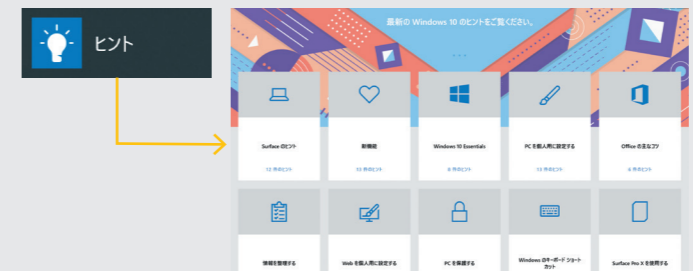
ヒント

最新の Windows 10 のヒントをご覧ください。

Surface のヒント
12 件のヒント

新機能
10 件のヒント

Windows 10 Essentials
8 件のヒント

PC を個人用に設定する
13 件のヒント

Office の主なアプリ
6 件のヒント

情報を整理する

Web を個人用に設定する

PC を保護する

Windows のキーボード ショートカット

Surface Pro X を使用する